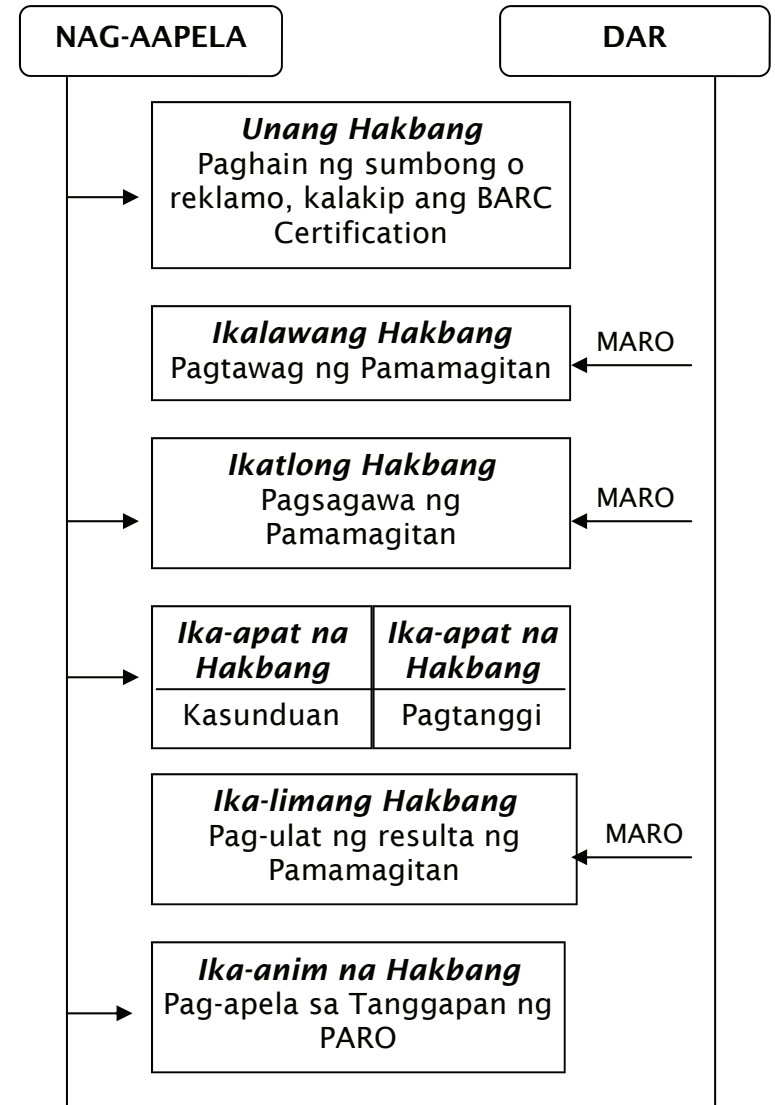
NAG-AAPELA

DAR

*Unang Hakbang*
Paghain ng sumbong o reklamo, kalakip ang BARC Certification

*Ikalawang Hakbang*
Pagtawag ng Pamamagitan

MARO

*Ikatlong Hakbang*
Pagsagawa ng Pamamagitan

MARO

| *Ika-apat na Hakbang* | *Ika-apat na Hakbang* |
|---|---|
| Kasunduan | Pagtanggi |

*Ika-limang Hakbang*
Pag-ulat ng resulta ng Pamamagitan

MARO

*Ika-anim na Hakbang*
Pag-apela sa Tanggapan ng PARO